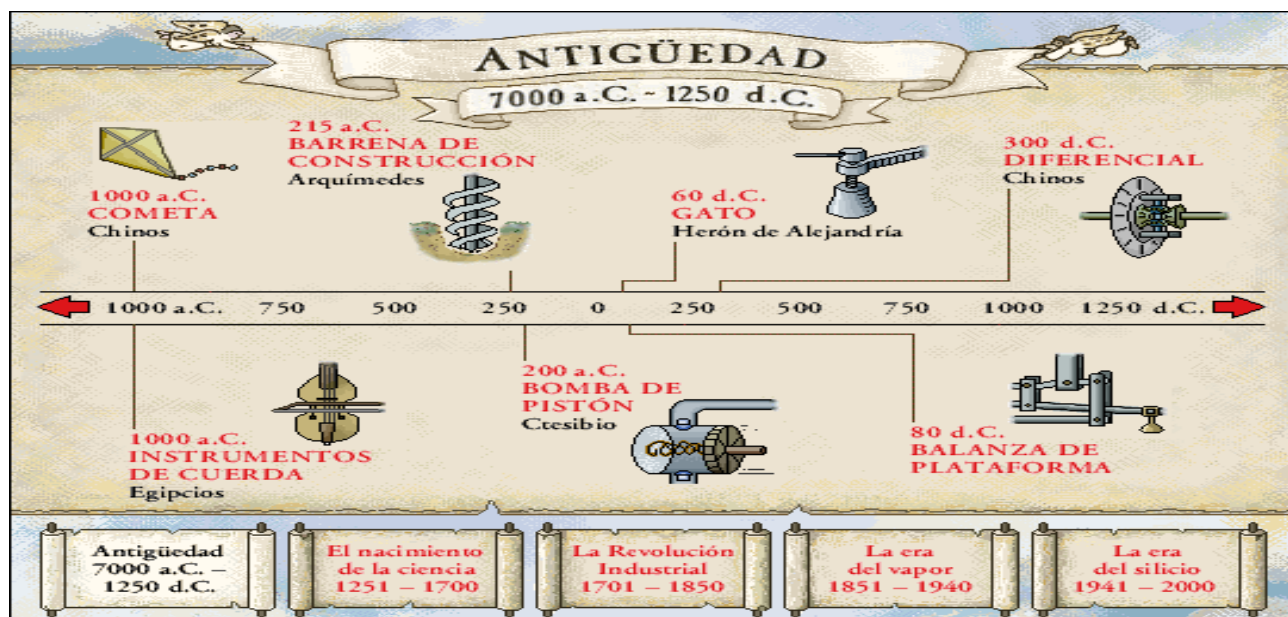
ANTIGÜEDAD
7000 a.C. ~ 1250 d.C.

1000 a.C.
COMETA
Chinos

215 a.C.
BARRENA DE CONSTRUCCIÓN
Arquímedes

60 d.C.
GATO
Herón de Alejandría

300 d.C.
DIFERENCIAL
Chinos

1000 a.C. 750 500 250 0 250 500 750 1000 1250 d.C.

1000 a.C.
INSTRUMENTOS DE CUERDA
Egipcios

200 a.C.
BOMBA DE PISTÓN
Ctesibio

80 d.C.
BALANZA DE PLATAFORMA

Antigüedad 7000 a.C. – 1250 d.C.

El nacimiento de la ciencia 1251 – 1700

La Revolución Industrial 1701 – 1850

La era del vapor 1851 – 1940

La era del silicio 1941 – 2000